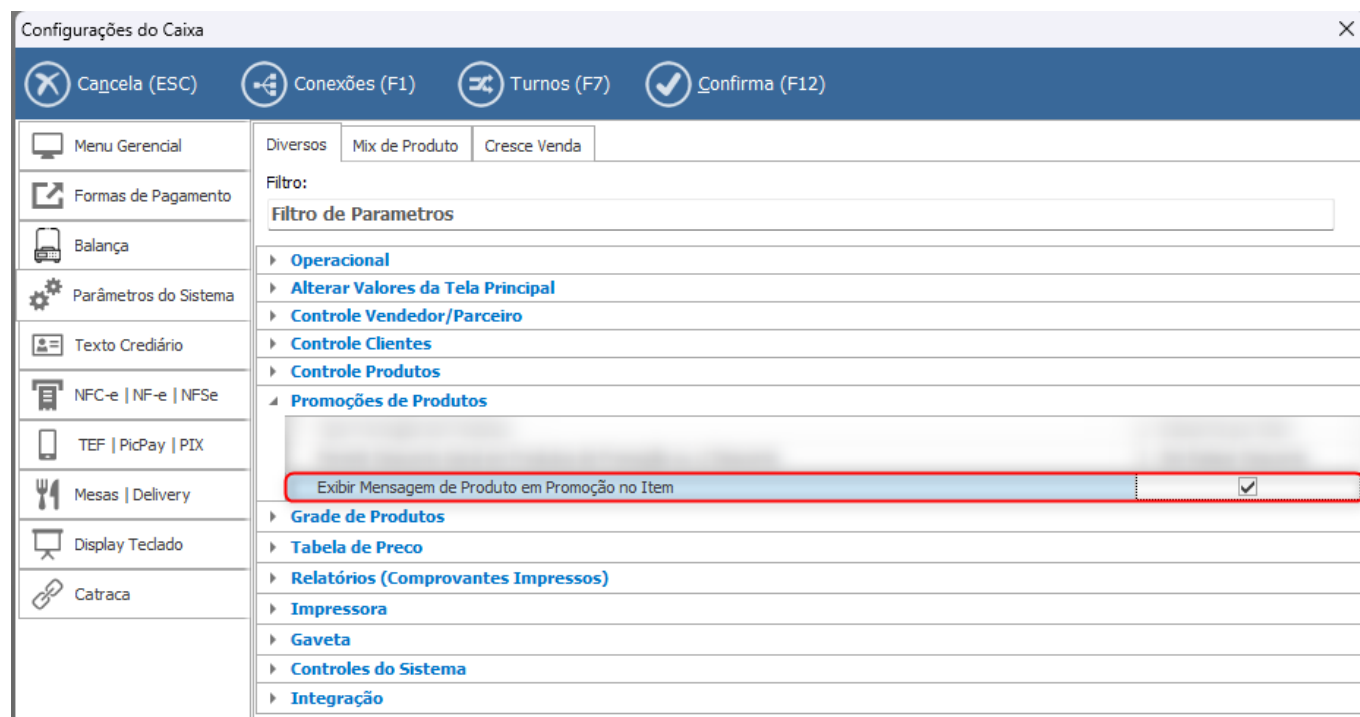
Configurações do Caixa

Cancela (ESC)
Conexões (F1)
Turnos (F7)
Confirma (F12)

Menu Gerencial
Formas de Pagamento
Balança
Parâmetros do Sistema
Texto Crediário
NFC-e | NF-e | NFSe
TEF | PicPay | PIX
Mesas | Delivery
Display Teclado
Catraca

Diversos
Mix de Produto
Cresce Venda

Filtro:
Filtro de Parametros

Operacional
Alterar Valores da Tela Principal
Controle Vendedor/Parceiro
Controle Clientes
Controle Produtos
Promoções de Produtos
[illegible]
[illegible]
Exibir Mensagem de Produto em Promoção no Item
Grade de Produtos
Tabela de Preco
Relatórios (Comprovantes Impressos)
Impressora
Gaveta
Controles do Sistema
Integração